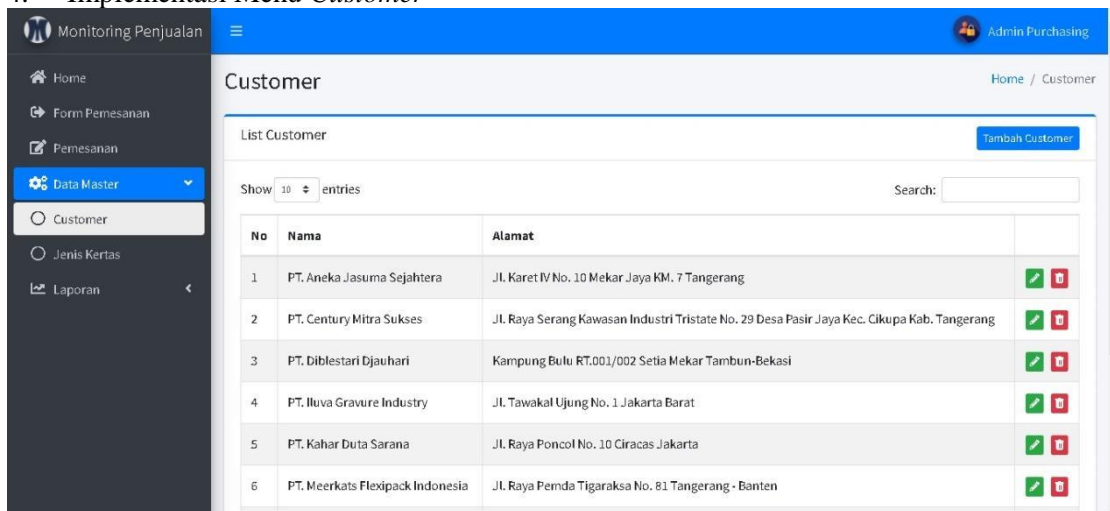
4. Implementasi Menu *Customer*

Monitoring Penjualan

Admin Purchasing

Home
Form Pemesanan
Pemesanan
Data Master
Customer
Jenis Kertas
Laporan

Customer

Home / Customer

List Customer

Tambah Customer

Show 10 entries

Search:

| No | Nama | Alamat | |
|---|---|---|---|
| 1 | PT. Aneka Jasuma Sejahtera | Jl. Karet IV No. 10 Mekar Jaya KM. 7 Tangerang | |
| 2 | PT. Century Mitra Sukses | Jl. Raya Serang Kawasan Industri Tristate No. 29 Desa Pasir Jaya Kec. Cikupa Kab. Tangerang | |
| 3 | PT. Diblestari Djauhari | Kampung Bulu RT.001/002 Setia Mekar Tambun-Bekasi | |
| 4 | PT. Iluva Gravure Industry | Jl. Tawakal Ujung No. 1 Jakarta Barat | |
| 5 | PT. Kahar Duta Sarana | Jl. Raya Poncol No. 10 Ciracas Jakarta | |
| 6 | PT. Meerkats Flexipack Indonesia | Jl. Raya Pemda Tigaraksa No. 81 Tangerang - Banten | |